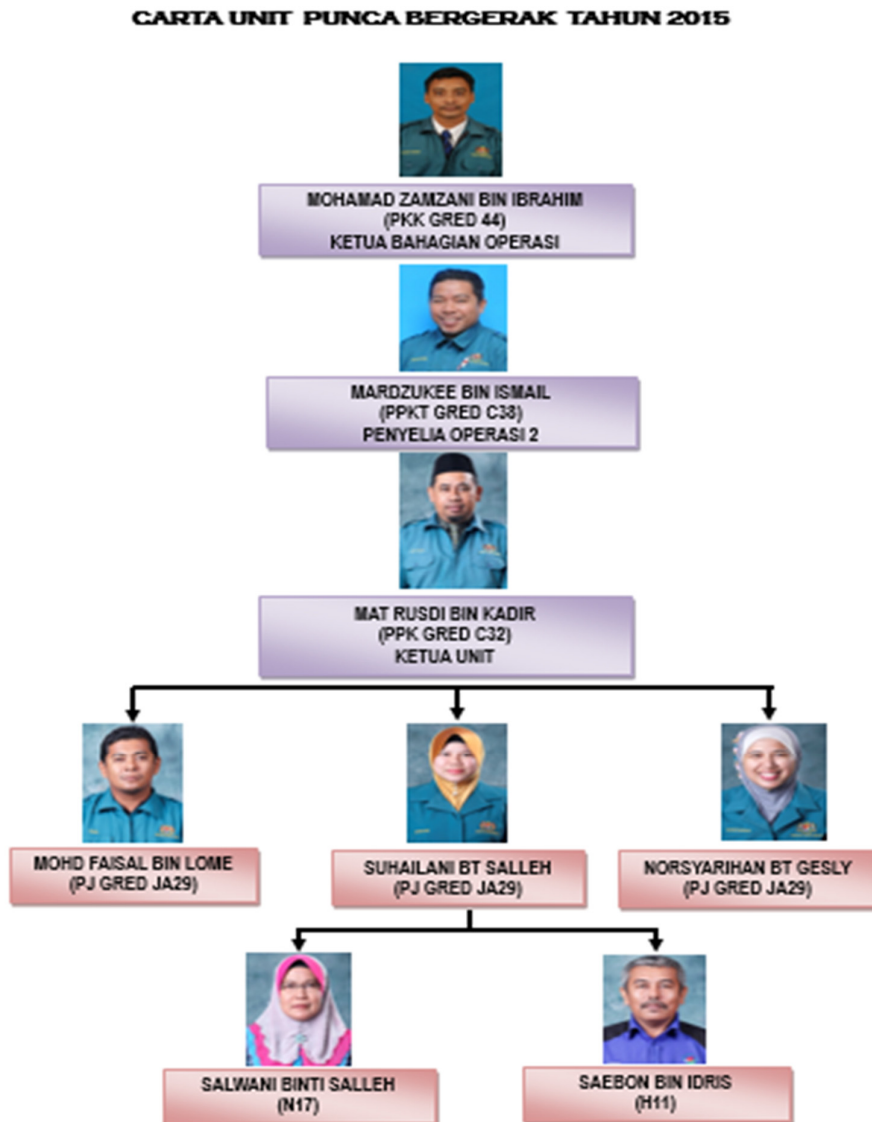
CARTA UNIT PUNCA BERGERAK TAHUN 2015

MOHAMAD ZAMZANI BIN IBRAHIM
(PKK GRED 44)
KETUA BAHAGIAN OPERASI

MARDZUKEE BIN ISMAIL
(PPKT GRED C38)
PENYELIA OPERASI 2

MAT RUSDI BIN KADIR
(PPK GRED C32)
KETUA UNIT

MOHD FAISAL BIN LOME
(PJ GRED JA29)

SUHAILANI BT SALLEH
(PJ GRED JA29)

NORSYARIHAN BT GESLY
(PJ GRED JA29)

SALWANI BINTI SALLEH
(N17)

SAEBON BIN IDRIS
(H11)